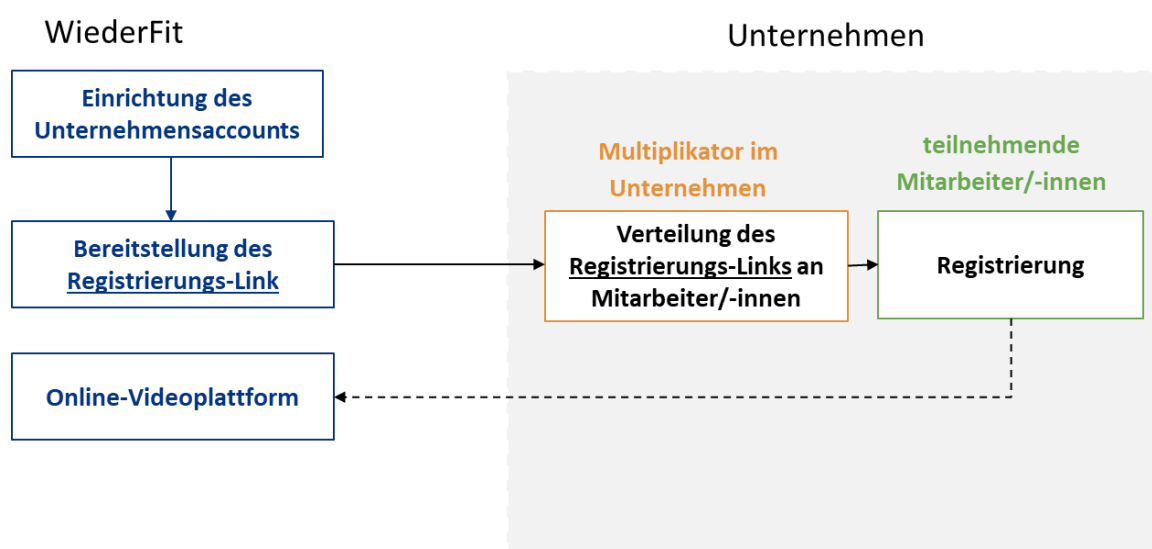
WiederFit

Unternehmen

Einrichtung des Unternehmensaccounts

Bereitstellung des Registrierungs-Link

Online-Videoplattform

Multiplikator im Unternehmen

Verteilung des Registrierungs-Links an Mitarbeiter/-innen

teilnehmende Mitarbeiter/-innen

Registrierung